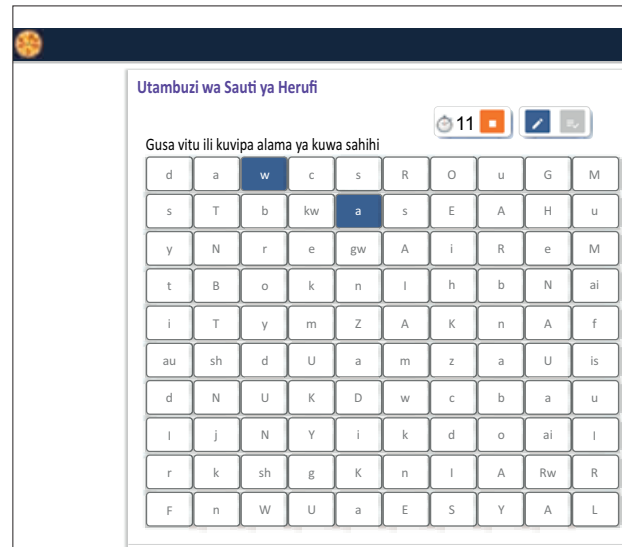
Utambuzi wa Sauti ya Herufi

11

Gusa vitu ili kuvipa alama ya kuwa sahihi

| d | a | w | c | s | R | O | u | G | M |
|---|---|---|---|---|---|---|---|---|---|
| s | T | b | kw | a | s | E | A | H | u |
| y | N | r | e | gw | A | i | R | e | M |
| t | B | o | k | n | l | h | b | N | ai |
| i | T | y | m | Z | A | K | n | A | f |
| au | sh | d | U | a | m | z | a | U | is |
| d | N | U | K | D | w | c | b | a | u |
| I | j | N | Y | i | k | d | o | ai | I |
| r | k | sh | g | K | n | I | A | Rw | R |
| F | n | W | U | a | E | S | Y | A | L |